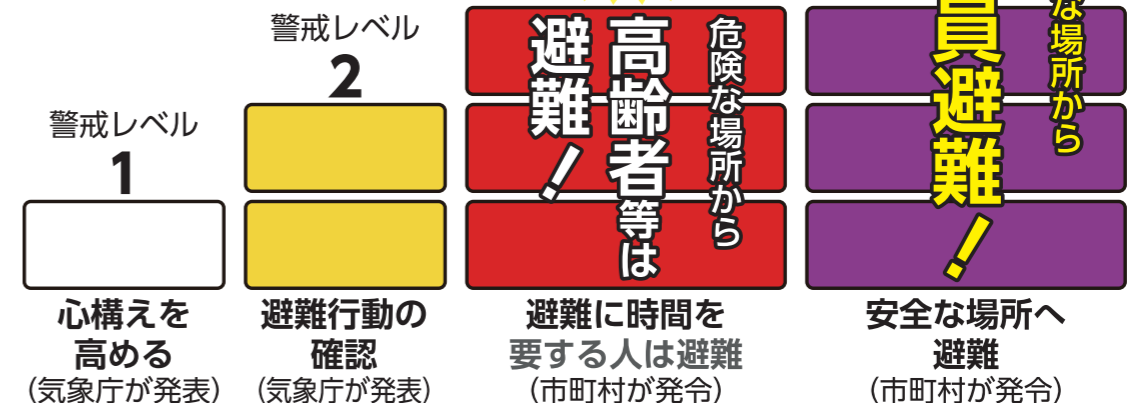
警戒レベル
1

心構えを高める
（気象庁が発表）

警戒レベル
2

避難行動の確認
（気象庁が発表）

危険な場所から
高齢者等は
避難！

避難に時間を要する人は避難
（市町村が発令）

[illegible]な場所から
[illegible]員避難！

安全な場所へ避難
（市町村が発令）